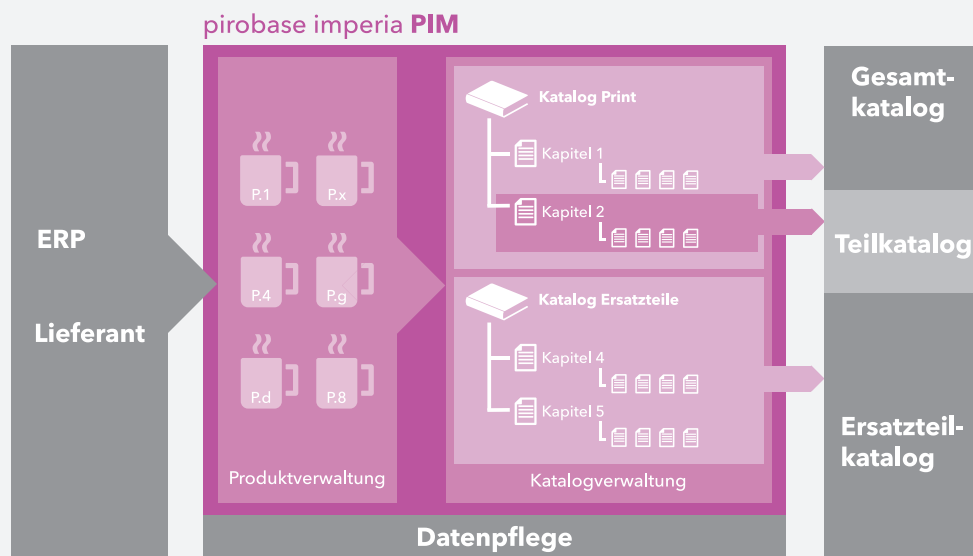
pirobase imperia PIM

ERP

Lieferant

P.1 P.x
P.4 P.g
P.d P.8

Produktverwaltung

Katalog Print
Kapitel 1
Kapitel 2

Katalog Ersatzteile
Kapitel 4
Kapitel 5

Katalogverwaltung

Gesamtkatalog

Teilkatalog

Ersatzteilkatalog

Datenpflege